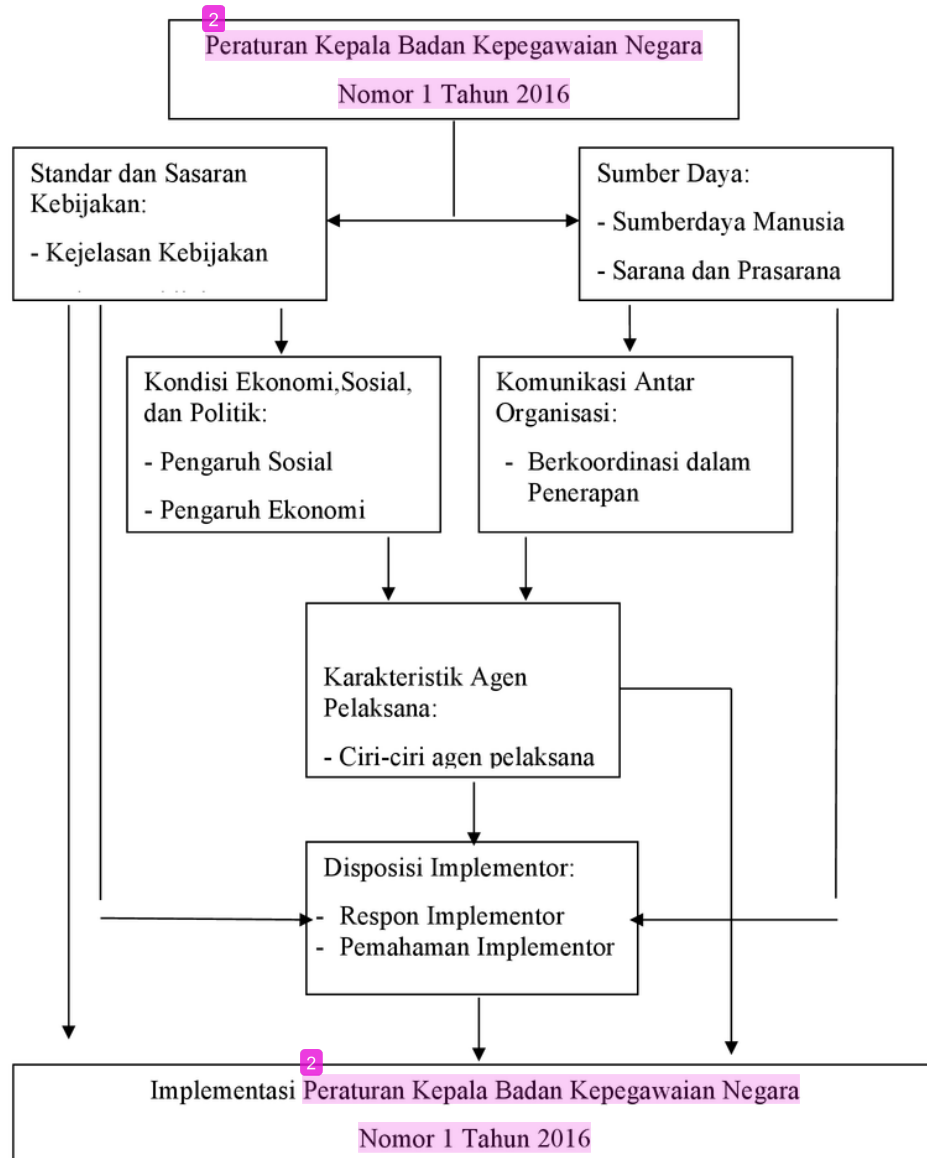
2

Peraturan Kepala Badan Kepegawaian Negara Nomor 1 Tahun 2016

Standar dan Sasaran Kebijakan:

- Kejelasan Kebijakan

Sumber Daya:

- Sumberdaya Manusia

- Sarana dan Prasarana

Kondisi Ekonomi,Sosial, dan Politik:

- Pengaruh Sosial

- Pengaruh Ekonomi

Komunikasi Antar Organisasi:

- Berkoordinasi dalam Penerapan

Karakteristik Agen Pelaksana:

- Ciri-ciri agen pelaksana

Disposisi Implementor:

- Respon Implementor
- Pemahaman Implementor

2

Implementasi Peraturan Kepala Badan Kepegawaian Negara Nomor 1 Tahun 2016